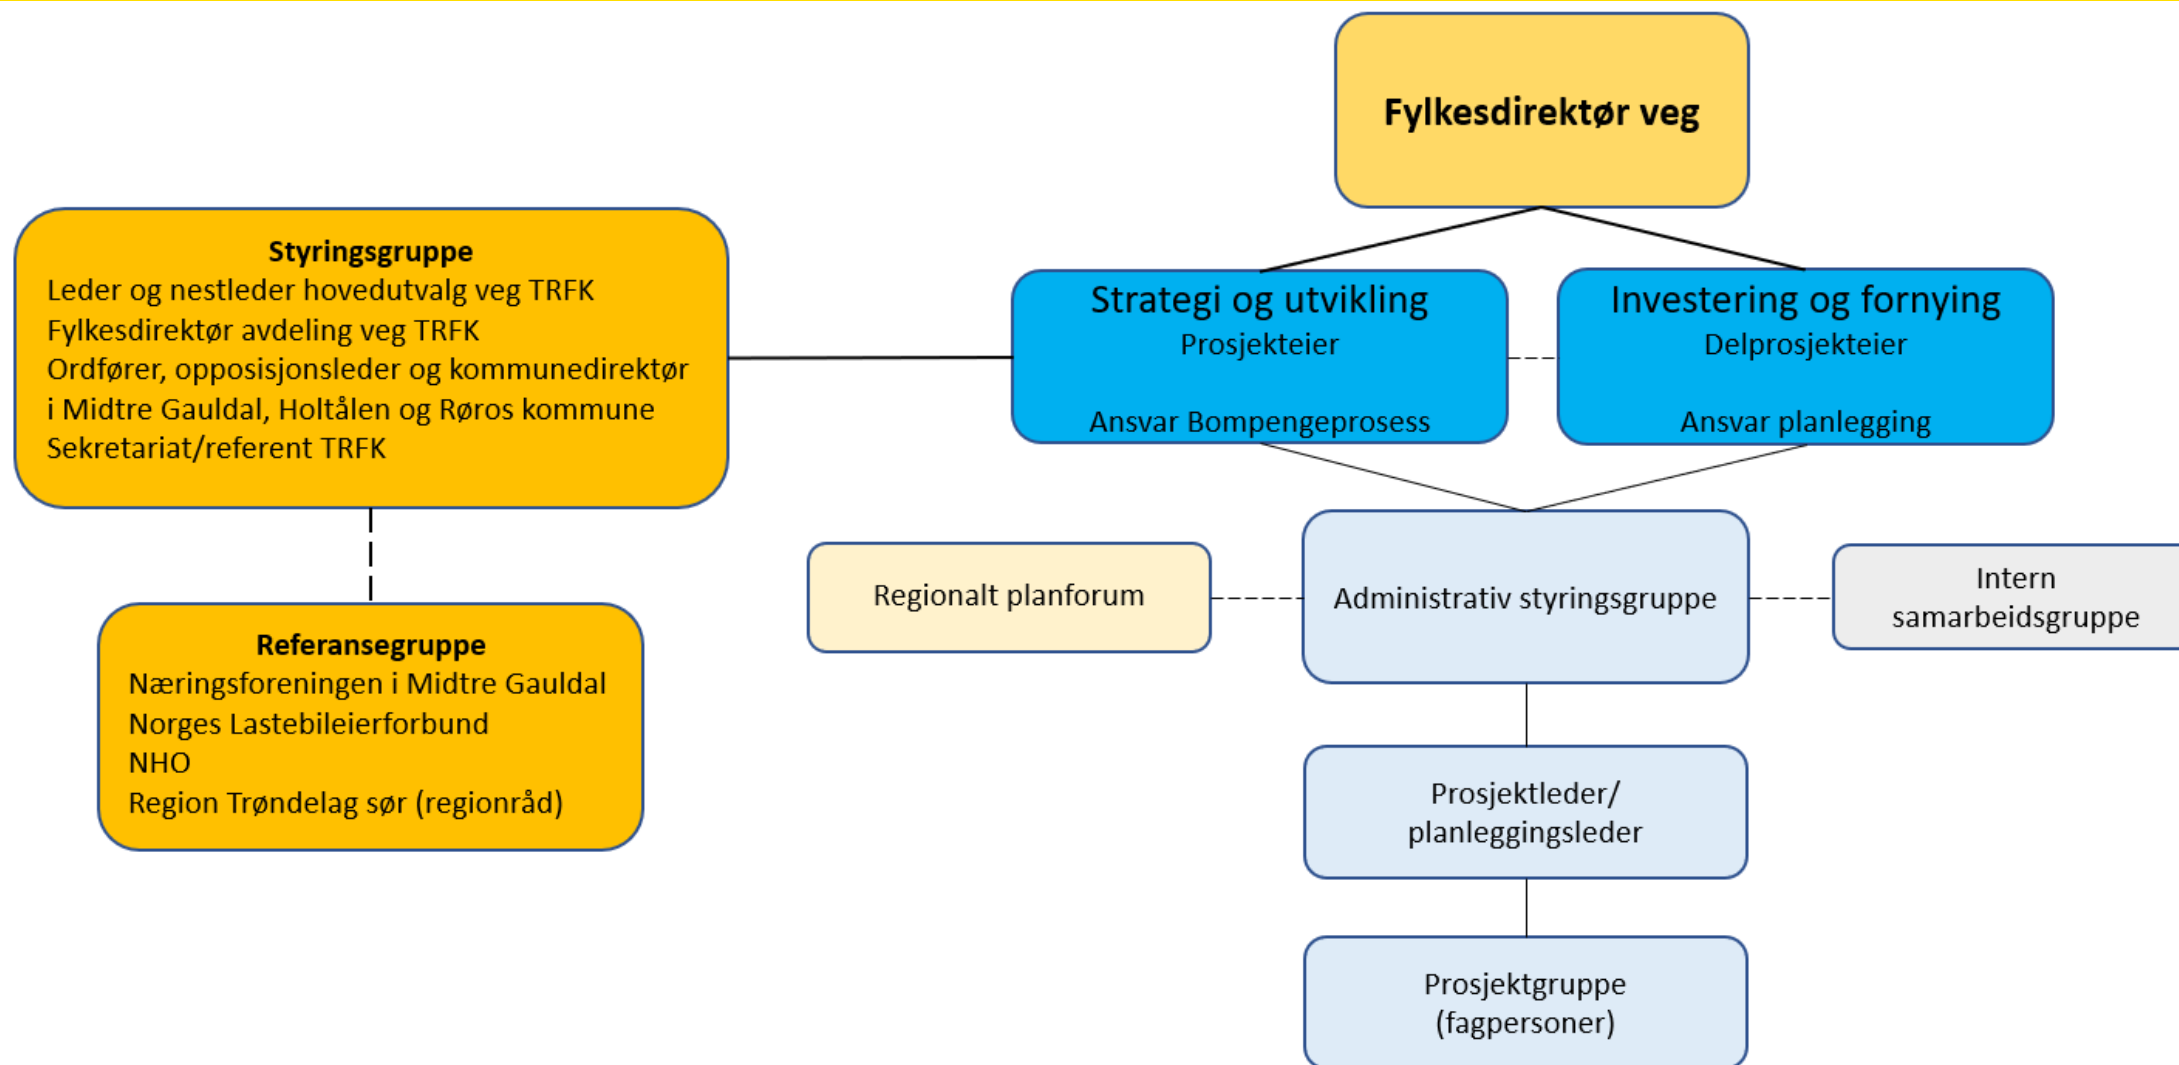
Fylkesdirektør veg

Styringsgruppe
Leder og nestleder hovedutvalg veg TRFK
Fylkesdirektør avdeling veg TRFK
Ordfører, opposisjonsleder og kommunedirektør i Midtre Gauldal, Holtålen og Røros kommune
Sekretariat/referent TRFK

Strategi og utvikling
Prosjekteier
Ansvar Bompengeprosess

Investering og fornying
Delprosjekteier
Ansvar planlegging

Referansegruppe
Næringsforeningen i Midtre Gauldal
Norges Lastebileierforbund
NHO
Region Trøndelag sør (regionråd)

Regionalt planforum

Administrativ styringsgruppe

Intern samarbeidsgruppe

Prosjektleder/ planleggingsleder

Prosjektgruppe (fagpersoner)